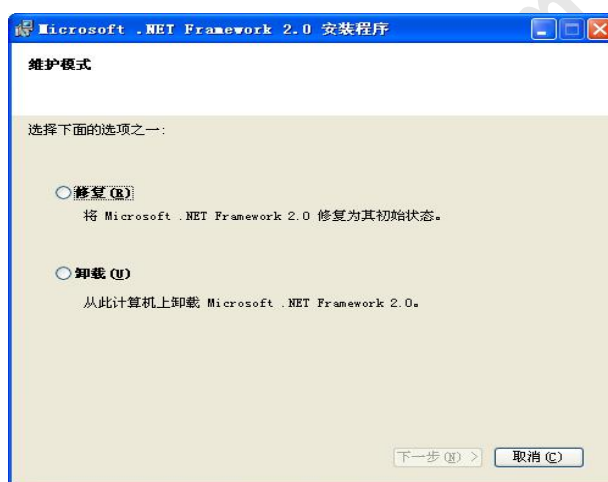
Microsoft .NET Framework 2.0 安装程序

维护模式

选择下面的选项之一:

修复(R)

将 Microsoft .NET Framework 2.0 修复为其初始状态。

卸载(U)

从此计算机上卸载 Microsoft .NET Framework 2.0。

下一步(N) >

取消(C)